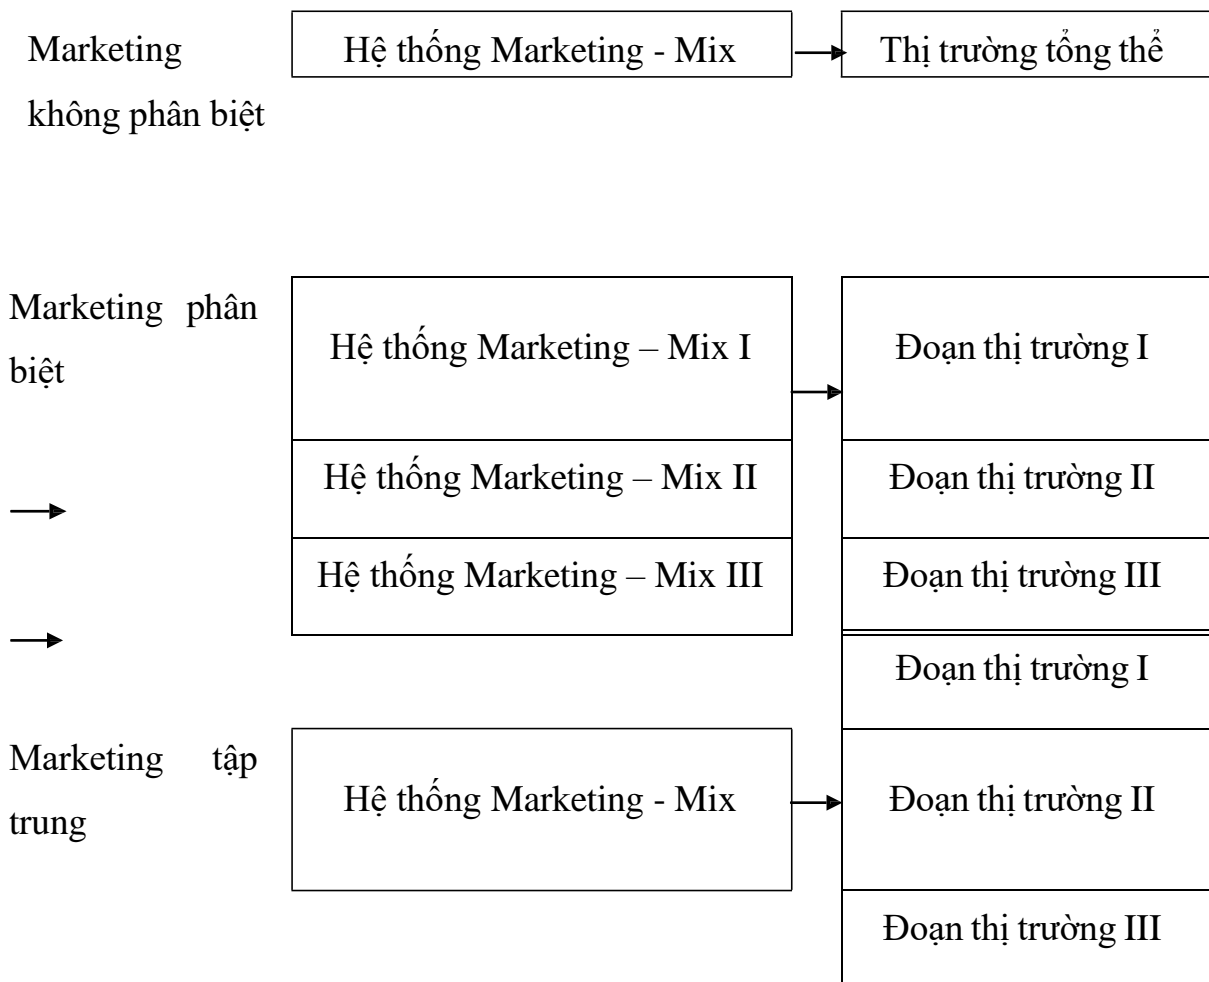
Marketing không phân biệt

Hệ thống Marketing - Mix

Thị trường tổng thể

Marketing phân biệt

Hệ thống Marketing – Mix I

Hệ thống Marketing – Mix II

Hệ thống Marketing – Mix III

Đoạn thị trường I

Đoạn thị trường II

Đoạn thị trường III

Marketing tập trung

Hệ thống Marketing - Mix

Đoạn thị trường I

Đoạn thị trường II

Đoạn thị trường III